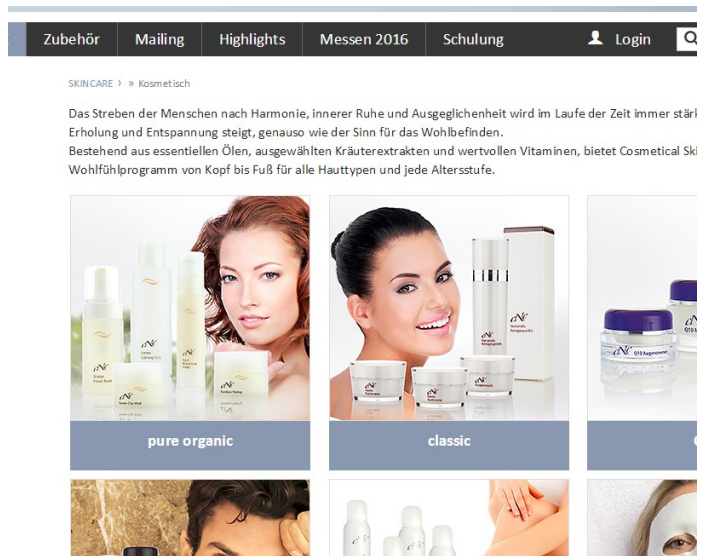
Zubehör | Mailing | Highlights | Messen 2016 | Schulung | Login

SKINCARE › » Kosmetisch

Das Streben der Menschen nach Harmonie, innerer Ruhe und Ausgeglichenheit wird im Laufe der Zeit immer stärk Erholung und Entspannung steigt, genauso wie der Sinn für das Wohlbefinden.
Bestehend aus essentiellen Ölen, ausgewählten Kräuterextrakten und wertvollen Vitaminen, bietet Cosmetical Ski Wohlfühlprogramm von Kopf bis Fuß für alle Hauttypen und jede Altersstufe.

pure organic

classic